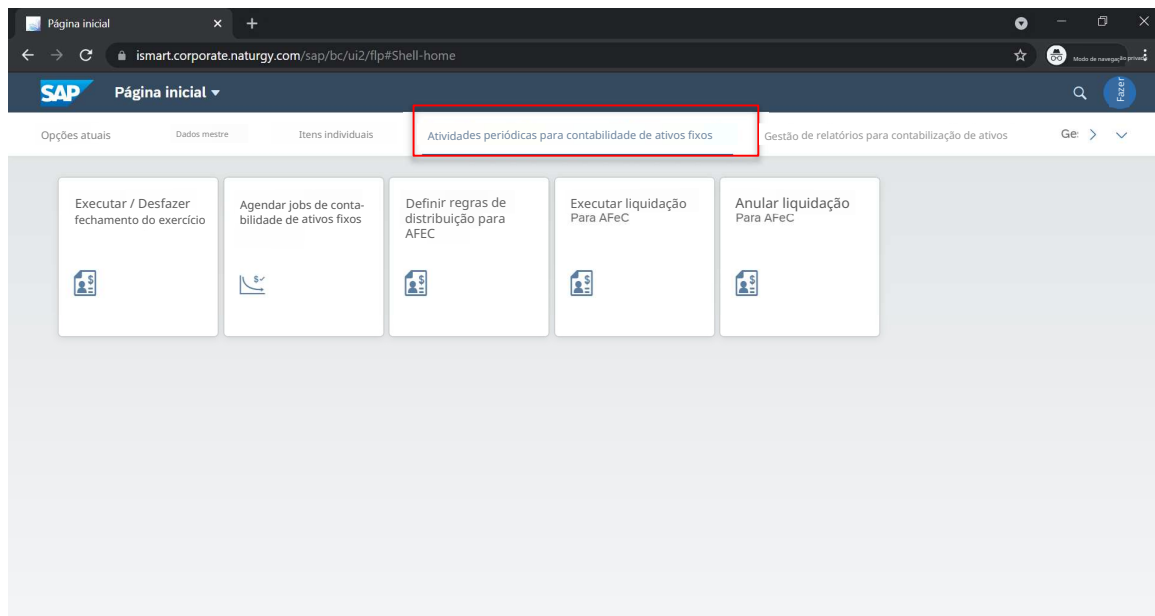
Página inicial

ismart.corporate.naturgy.com/sap/bc/ui2/flp#Shell-home

Modo de navegação privada

SAP Página inicial

Fazer

Opções atuais
Dados mestre
Itens individuais
Atividades periódicas para contabilidade de ativos fixos
Gestão de relatórios para contabilização de ativos
Ge:

Executar / Desfazer fechamento do exercício

Agendar jobs de contabilidade de ativos fixos

Definir regras de distribuição para AFEC

Executar liquidação
Para AFeC

Anular liquidação
Para AFeC